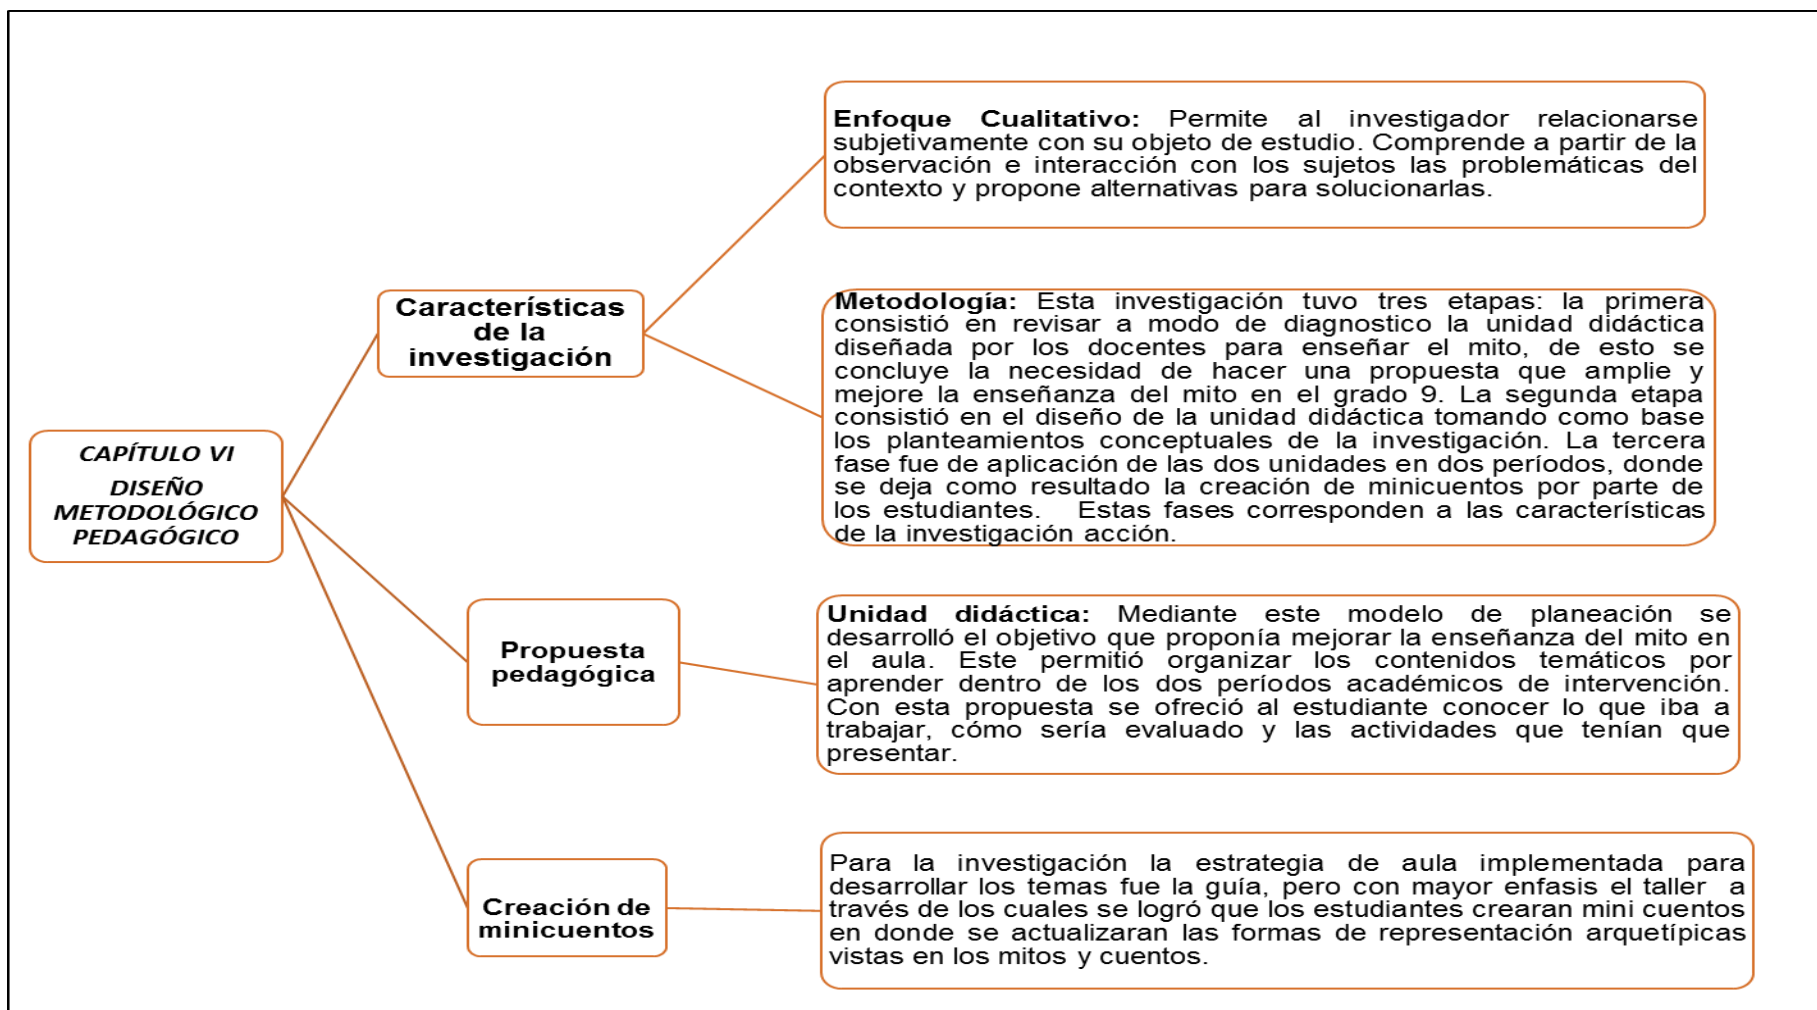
CAPÍTULO VI
DISEÑO METODOLÓGICO PEDAGÓGICO

Características de la investigación

Enfoque Cualitativo: Permite al investigador relacionarse subjetivamente con su objeto de estudio. Comprende a partir de la observación e interacción con los sujetos las problemáticas del contexto y propone alternativas para solucionarlas.

Metodología: Esta investigación tuvo tres etapas: la primera consistió en revisar a modo de diagnostico la unidad didáctica diseñada por los docentes para enseñar el mito, de esto se concluye la necesidad de hacer una propuesta que amplie y mejore la enseñanza del mito en el grado 9. La segunda etapa consistió en el diseño de la unidad didáctica tomando como base los planteamientos conceptuales de la investigación. La tercera fase fue de aplicación de las dos unidades en dos períodos, donde se deja como resultado la creación de minicuentos por parte de los estudiantes. Estas fases corresponden a las características de la investigación acción.

Propuesta pedagógica

Unidad didáctica: Mediante este modelo de planeación se desarrolló el objetivo que proponía mejorar la enseñanza del mito en el aula. Este permitió organizar los contenidos temáticos por aprender dentro de los dos períodos académicos de intervención. Con esta propuesta se ofreció al estudiante conocer lo que iba a trabajar, cómo sería evaluado y las actividades que tenían que presentar.

Creación de minicuentos

Para la investigación la estrategia de aula implementada para desarrollar los temas fue la guía, pero con mayor enfasis el taller a través de los cuales se logró que los estudiantes crearan mini cuentos en donde se actualizaran las formas de representación arquetípicas vistas en los mitos y cuentos.